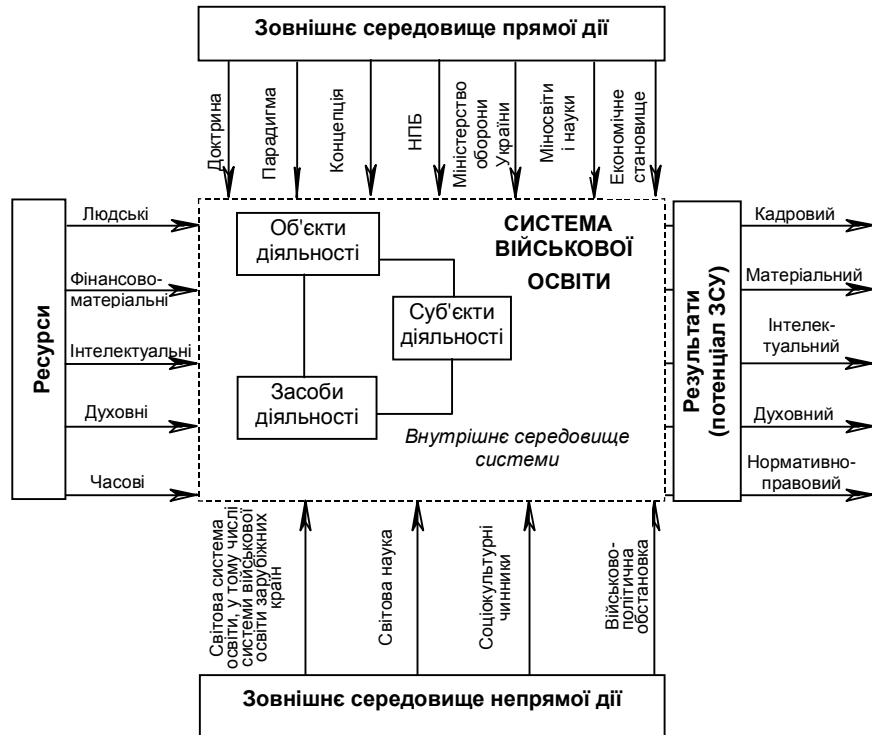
Зовнішнє середовище прямої дії

Доктрина
Парадигма
Концепція
НПБ
Міністерство оборони України
Міносвіти і науки
Економічне становище

Ресурси

Людські
Фінансово-матеріальні
Інтелектуальні
Духовні
Часові

Об'єкти діяльності
Суб'єкти діяльності
Засоби діяльності

СИСТЕМА ВІЙСЬКОВОЇ ОСВІТИ

Внутрішнє середовище системи

Результати (потенціал ЗСУ)

Кадровий
Матеріальний
Інтелектуальний
Духовний
Нормативно-правовий

Світова система освіти, у тому числі системи військової освіти зарубіжних країн
Світова наука
Соціокультурні чинники
Військово-політична обстановка

Зовнішнє середовище непрямої дії